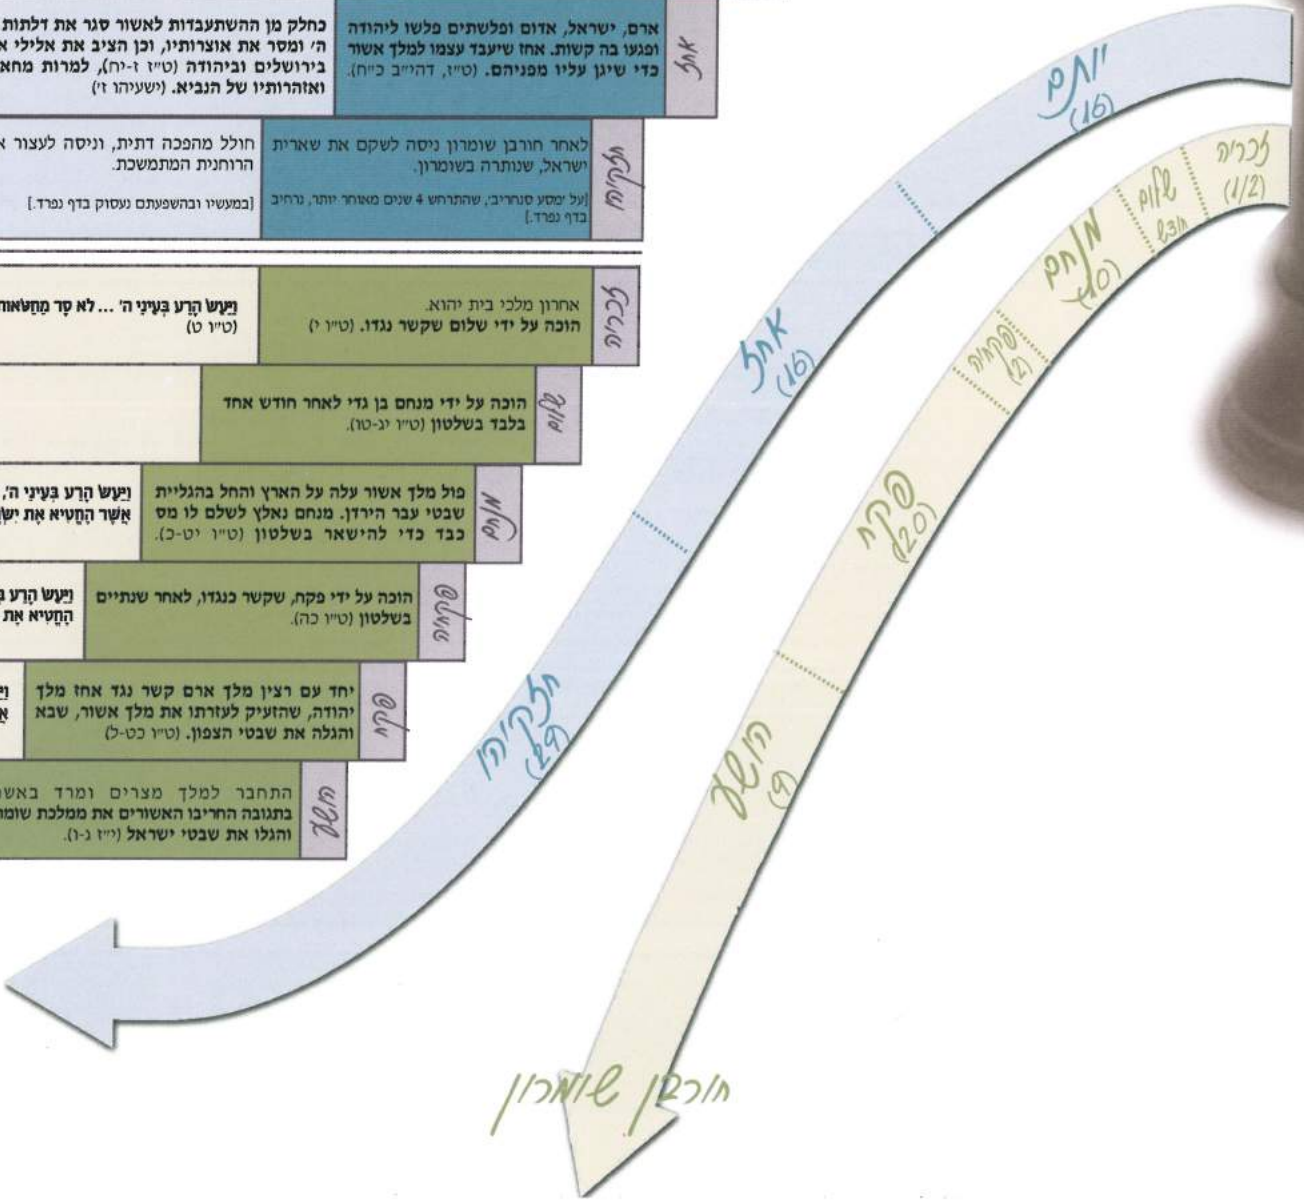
אחז

ארם, ישראל, אדום ופלשתים פלשו ליהודה ופגעו בה קשות. אחז שיעבד עצמו למלך אשור כדי שיגן עליו מפניהם. (ט"ז, דה"ב כ"ח).

כחלק מן ההשתעבדות לאשור סגר את דלתות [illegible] ה' ומסר את אוצרותיו, וכן הציב את אלילי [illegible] בירושלים וביהודה (ט"ז ז-יח), למרות מחא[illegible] ואזהרותיו של הנביא. (ישעיהו ז')

חזקיהו

לאחר חורבן שומרון ניסה לשקם את שארית ישראל, שנותרה בשומרון.

[על מסע סנחריב, שהתרחש 4 שנים מאוחר יותר, נרחיב בדף נפרד.]

חולל מהפכה דתית, וניסה לעצור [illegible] הרוחנית המתמשכת.

[במעשיו ובהשפעתם נעסוק בדף נפרד.]

זכריה

אחרון מלכי בית יהוא. הוכה על ידי שלום שקשר נגדו. (ט"ו י)

וַיַּעַשׂ הָרַע בְּעֵינֵי ה' ... לֹא סָר מֵחַטֹּאות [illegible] (ט"ו ט)

שלום

הוכה על ידי מנחם בן גדי לאחר חודש אחד בלבד בשלטון (ט"ו יג-טו).

מנחם

פול מלך אשור עלה על הארץ והחל בהגליית שבטי עבר הירדן. מנחם נאלץ לשלם לו מס כבד כדי להישאר בשלטון (ט"ו יט-כ).

וַיַּעַשׂ הָרַע בְּעֵינֵי ה', אֲשֶׁר הֶחֱטִיא אֶת יִשְׂ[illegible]

פקחיה

הוכה על ידי פקח, שקשר כנגדו, לאחר שנתיים בשלטון (ט"ו כה).

וַיַּעַשׂ הָרַע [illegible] הֶחֱטִיא אֶת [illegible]

פקח

יחד עם רצין מלך ארם קשר נגד אחז מלך יהודה, שהזעיק לעזרתו את מלך אשור, שבא והגלה את שבטי הצפון. (ט"ו כט-ל)

וַ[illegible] אֲ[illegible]

הושע

התחבר למלך מצרים ומרד באש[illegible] בתגובה החריבו האשורים את ממלכת שומ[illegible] והגלו את שבטי ישראל (י"ז ג-ו).

יותם (16)

אחז (16)

חזקיהו (29)

זכריה (1/2)

שלום (חודש)

מנחם (10)

פקחיה (2)

פקח (20)

הושע (9)

חורבן שומרון